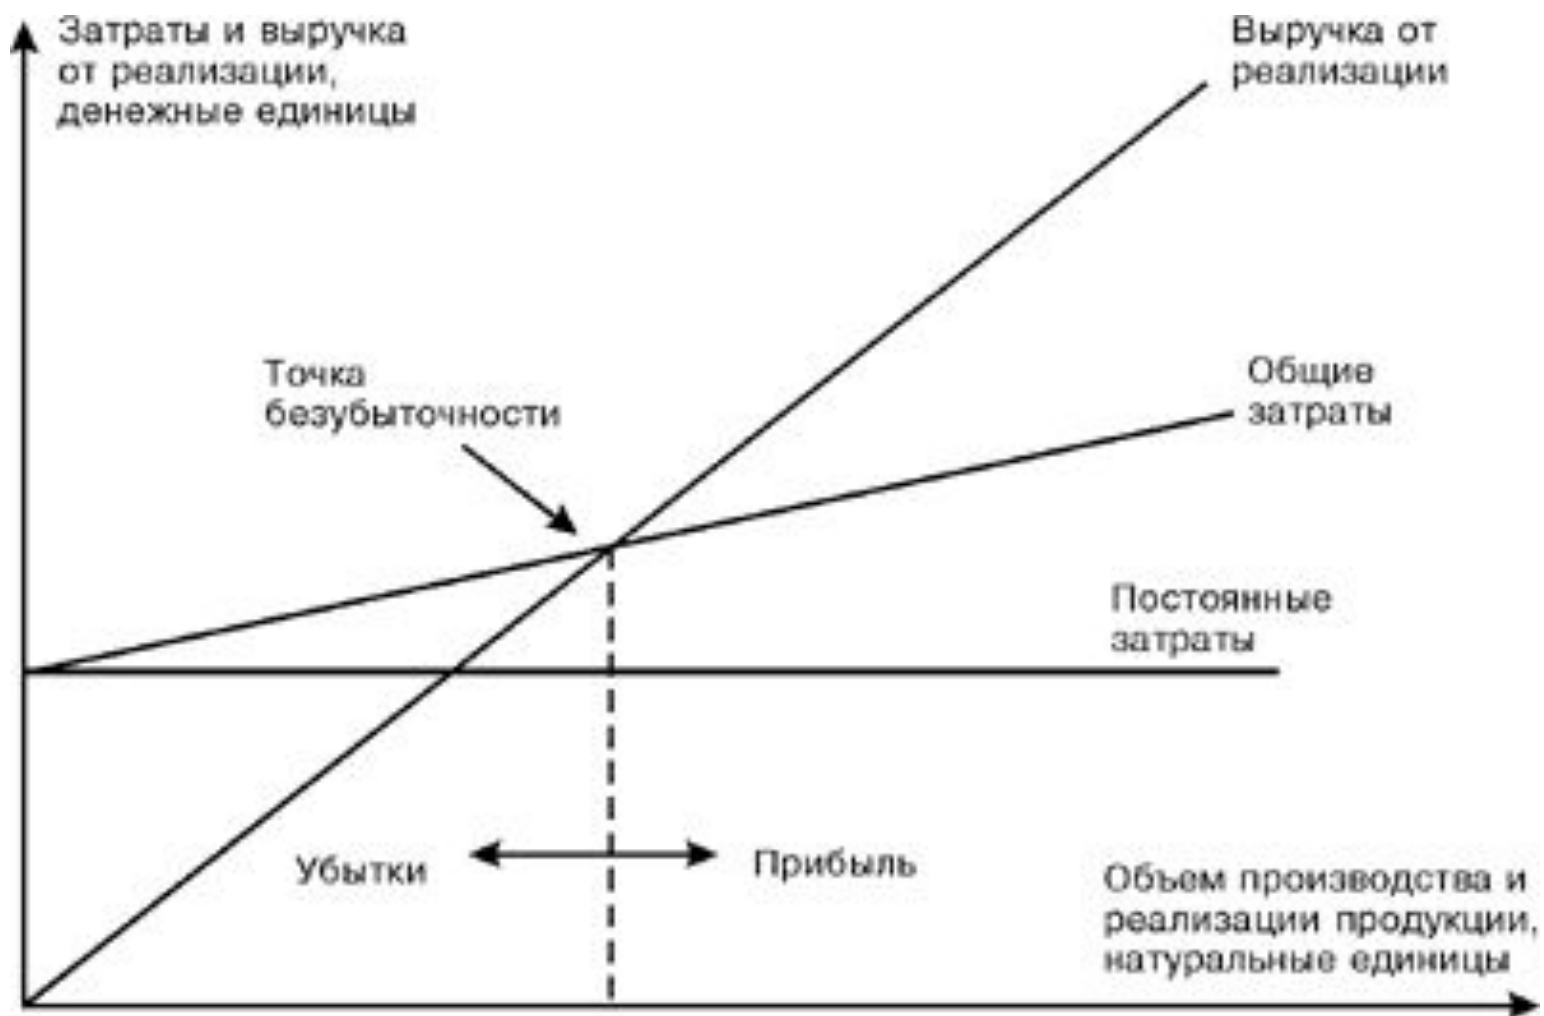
Затраты и выручка от реализации, денежные единицы

Выручка от реализации

Точка безубыточности

Общие затраты

Постоянные затраты

Убытки

Прибыль

Объем производства и реализации продукции, натуральные единицы